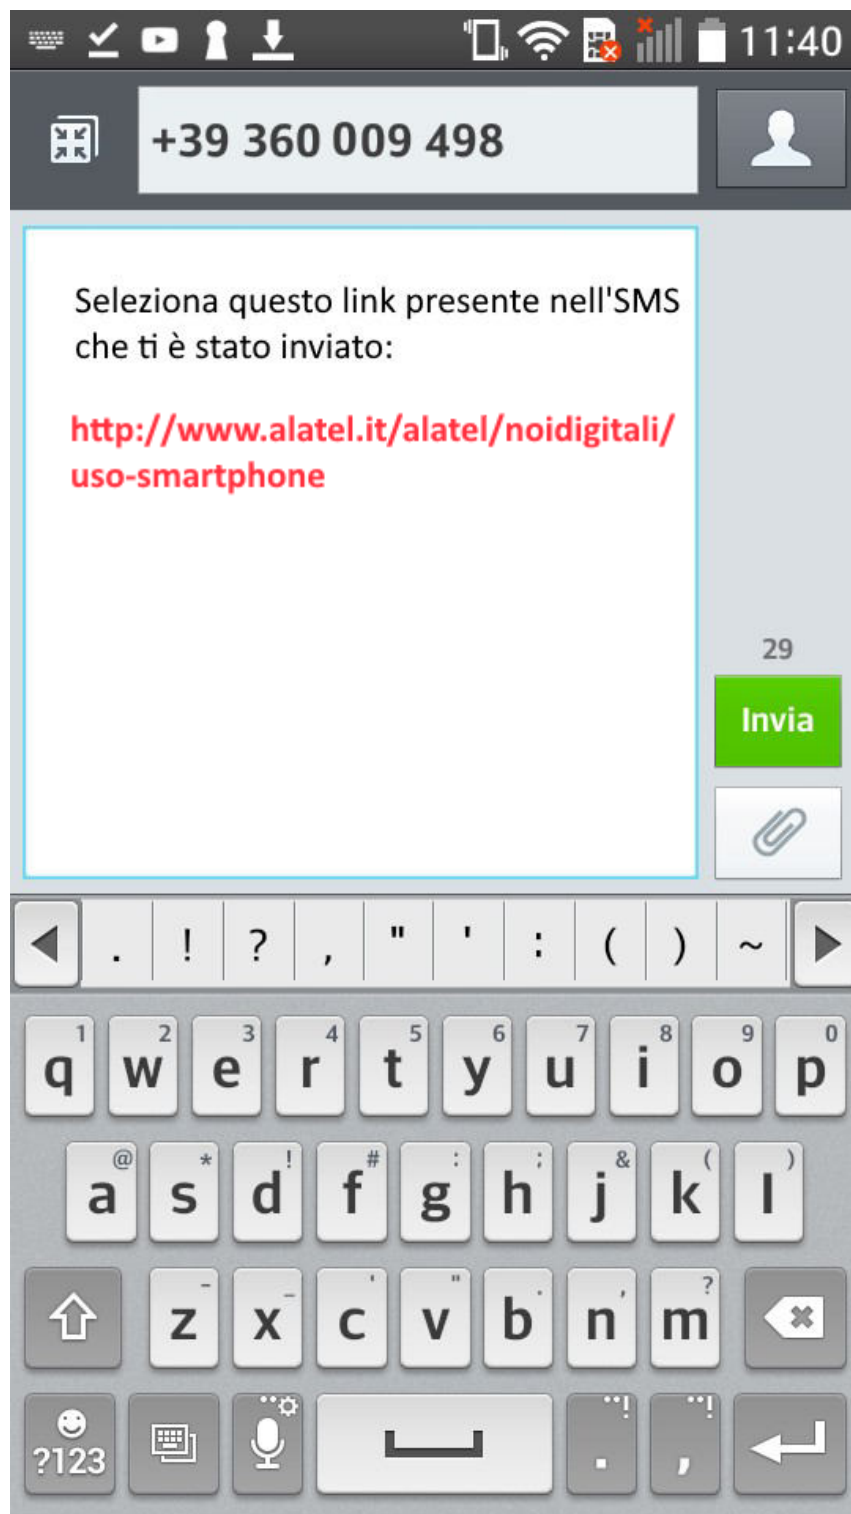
11:40

+39 360 009 498

Seleziona questo link presente nell'SMS che ti è stato inviato:

http://www.alatel.it/alatel/noidigitali/uso-smartphone

29

Invia

. ! ? , " ' : ( ) ~

1 q 2 w 3 e 4 r 5 t 6 y 7 u 8 i 9 o 0 p

@ a * s ! d # f : g ; h & j ( k ) l

- z _ x ' c " v . b , n ? m

?123

.

,